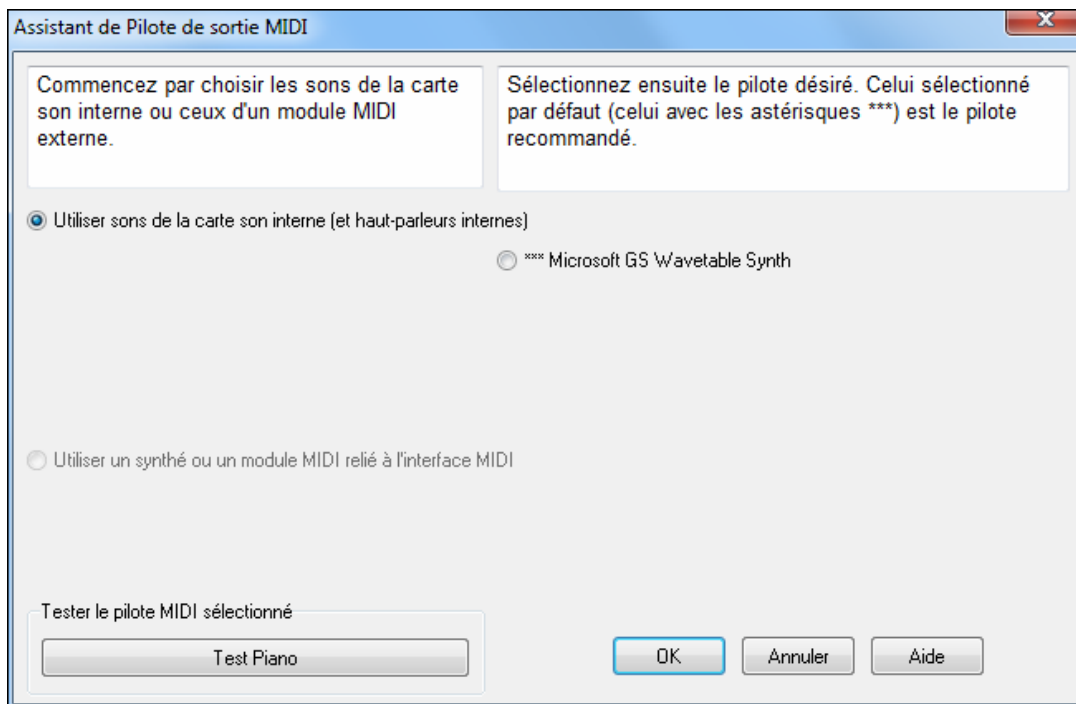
Assistant de Pilote de sortie MIDI

X

Commencez par choisir les sons de la carte son interne ou ceux d'un module MIDI externe.

Sélectionnez ensuite le pilote désiré. Celui sélectionné par défaut (celui avec les astérisques ***) est le pilote recommandé.

Utiliser sons de la carte son interne (et haut-parleurs internes)

*** Microsoft GS Wavetable Synth

Utiliser un synthé ou un module MIDI relié à l'interface MIDI

Tester le pilote MIDI sélectionné

Test Piano

OK

Annuler

Aide